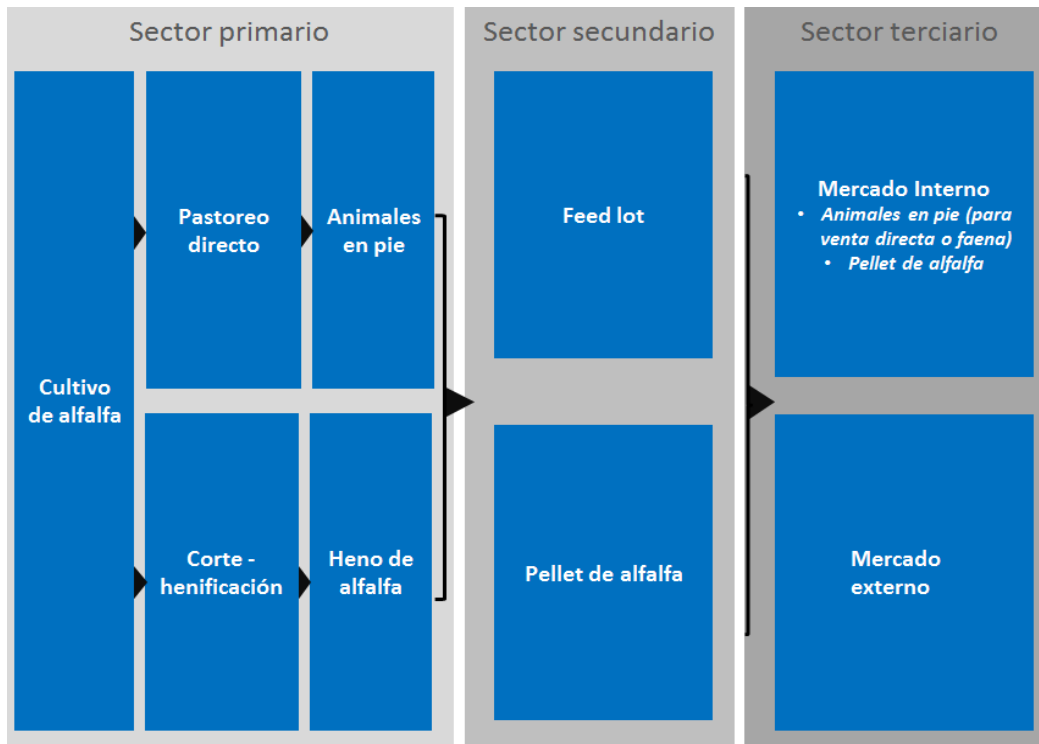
Sector primario

Cultivo de alfalfa

Pastoreo directo

Animales en pie

Corte - henificación

Heno de alfalfa

Sector secundario

Feed lot

Pellet de alfalfa

Sector terciario

Mercado Interno
• Animales en pie (para venta directa o faena)
• Pellet de alfalfa

Mercado externo